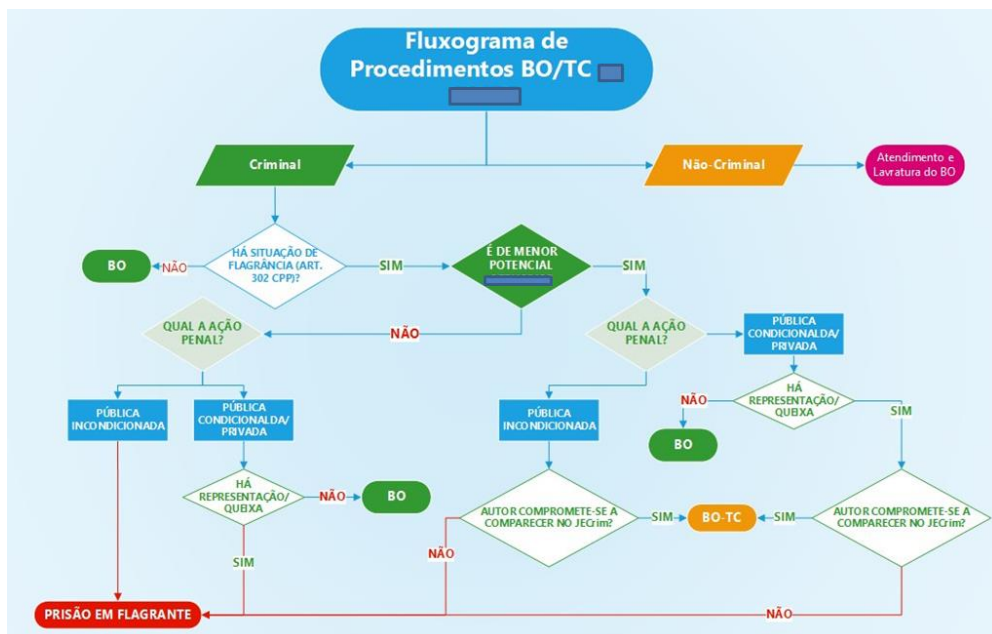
Fluxograma de Procedimentos BO/TC

Criminal

Não-Criminal

Atendimento e Lavratura do BO

BO

NÃO

HÁ SITUAÇÃO DE FLAGRÂNCIA (ART. 302 CPP)?

SIM

É DE MENOR POTENCIAL

SIM

QUAL A AÇÃO PENAL?

NÃO

QUAL A AÇÃO PENAL?

PÚBLICA CONDICIONALDA/ PRIVADA

PÚBLICA INCONDICIONADA

PÚBLICA CONDICIONALDA/ PRIVADA

PÚBLICA INCONDICIONADA

NÃO

HÁ REPRESENTAÇÃO/ QUEIXA

SIM

BO

HÁ REPRESENTAÇÃO/ QUEIXA

NÃO

BO

AUTOR COMPROMETE-SE A COMPARECER NO JECrim?

SIM

BO-TC

SIM

AUTOR COMPROMETE-SE A COMPARECER NO JECrim?

SIM

NÃO

PRISÃO EM FLAGRANTE

NÃO